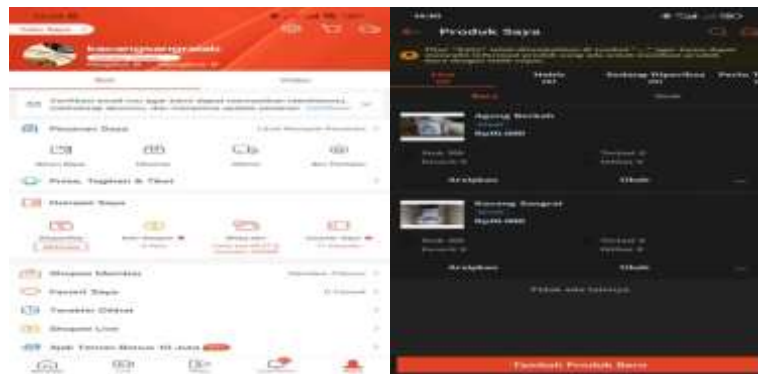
Toko Saya
kacangsangrai

Beli
Jualan

Pesanan Saya
Lihat Riwayat Pesanan

Pulsa, Tagihan & Tiket

Dompet Saya

Shopee Member

Favorit Saya

Terakhir Dilihat

Shopee Live

Ajak Teman

Produk Saya

Arsipkan
Ubah

Agung Berkah
Rp30.000

Arsipkan
Ubah

Kacang Sangrai
Rp20.000

Arsipkan
Ubah

Tidak ada lainnya

Tambah Produk Baru